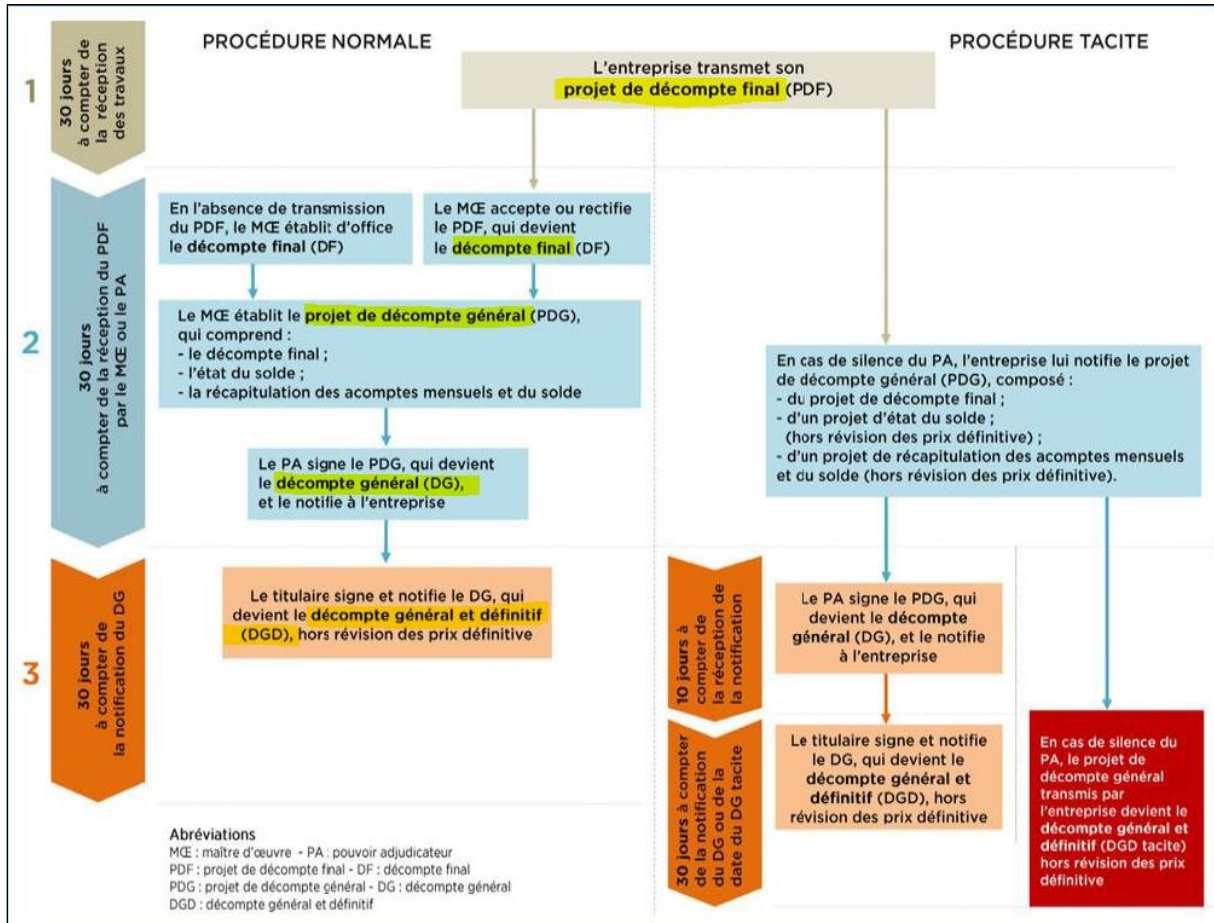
1

30 jours à compter de la réception des travaux

PROCÉDURE NORMALE

PROCÉDURE TACITE

L'entreprise transmet son projet de décompte final (PDF)

2

30 jours à compter de la réception du PDF par le MŒ ou le PA

En l'absence de transmission du PDF, le MŒ établit d'office le décompte final (DF)

Le MŒ accepte ou rectifie le PDF, qui devient le décompte final (DF)

Le MŒ établit le projet de décompte général (PDG), qui comprend :
- le décompte final ;
- l'état du solde ;
- la récapitulation des acomptes mensuels et du solde

Le PA signe le PDG, qui devient le décompte général (DG), et le notifie à l'entreprise

En cas de silence du PA, l'entreprise lui notifie le projet de décompte général (PDG), composé :
- du projet de décompte final ;
- d'un projet d'état du solde ; (hors révision des prix définitive) ;
- d'un projet de récapitulation des acomptes mensuels et du solde (hors révision des prix définitive).

3

30 jours à compter de la notification du DG

Le titulaire signe et notifie le DG, qui devient le décompte général et définitif (DGD), hors révision des prix définitive

10 jours à compter de la réception de la notification

Le PA signe le PDG, qui devient le décompte général (DG), et le notifie à l'entreprise

30 jours à compter de la notification du DG ou de la date du DG tacite

Le titulaire signe et notifie le DG, qui devient le décompte général et définitif (DGD), hors révision des prix définitive

En cas de silence du PA, le projet de décompte général transmis par l'entreprise devient le décompte général et définitif (DGD tacite) hors révision des prix définitive

Abréviations
MŒ : maître d'œuvre - PA : pouvoir adjudicateur
PDF : projet de décompte final - DF : décompte final
PDG : projet de décompte général - DG : décompte général
DGD : décompte général et définitif